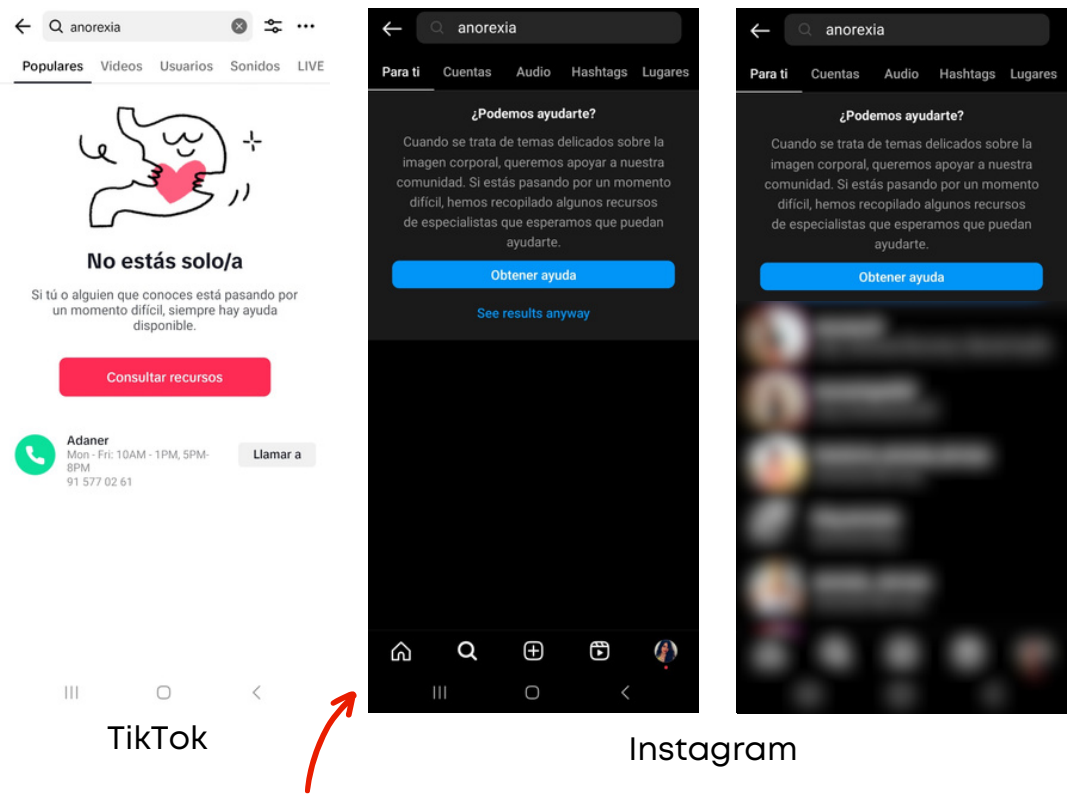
anorexia

Populares Videos Usuarios Sonidos LIVE

No estás solo/a

Si tú o alguien que conoces está pasando por un momento difícil, siempre hay ayuda disponible.

Consultar recursos

Adaner
Mon - Fri: 10AM - 1PM, 5PM-8PM
91 577 02 61

Llamar a

TikTok

anorexia

Para ti Cuentas Audio Hashtags Lugares

¿Podemos ayudarte?

Cuando se trata de temas delicados sobre la imagen corporal, queremos apoyar a nuestra comunidad. Si estás pasando por un momento difícil, hemos recopilado algunos recursos de especialistas que esperamos que puedan ayudarte.

Obtener ayuda

See results anyway

anorexia

Para ti Cuentas Audio Hashtags Lugares

¿Podemos ayudarte?

Cuando se trata de temas delicados sobre la imagen corporal, queremos apoyar a nuestra comunidad. Si estás pasando por un momento difícil, hemos recopilado algunos recursos de especialistas que esperamos que puedan ayudarte.

Obtener ayuda

Instagram